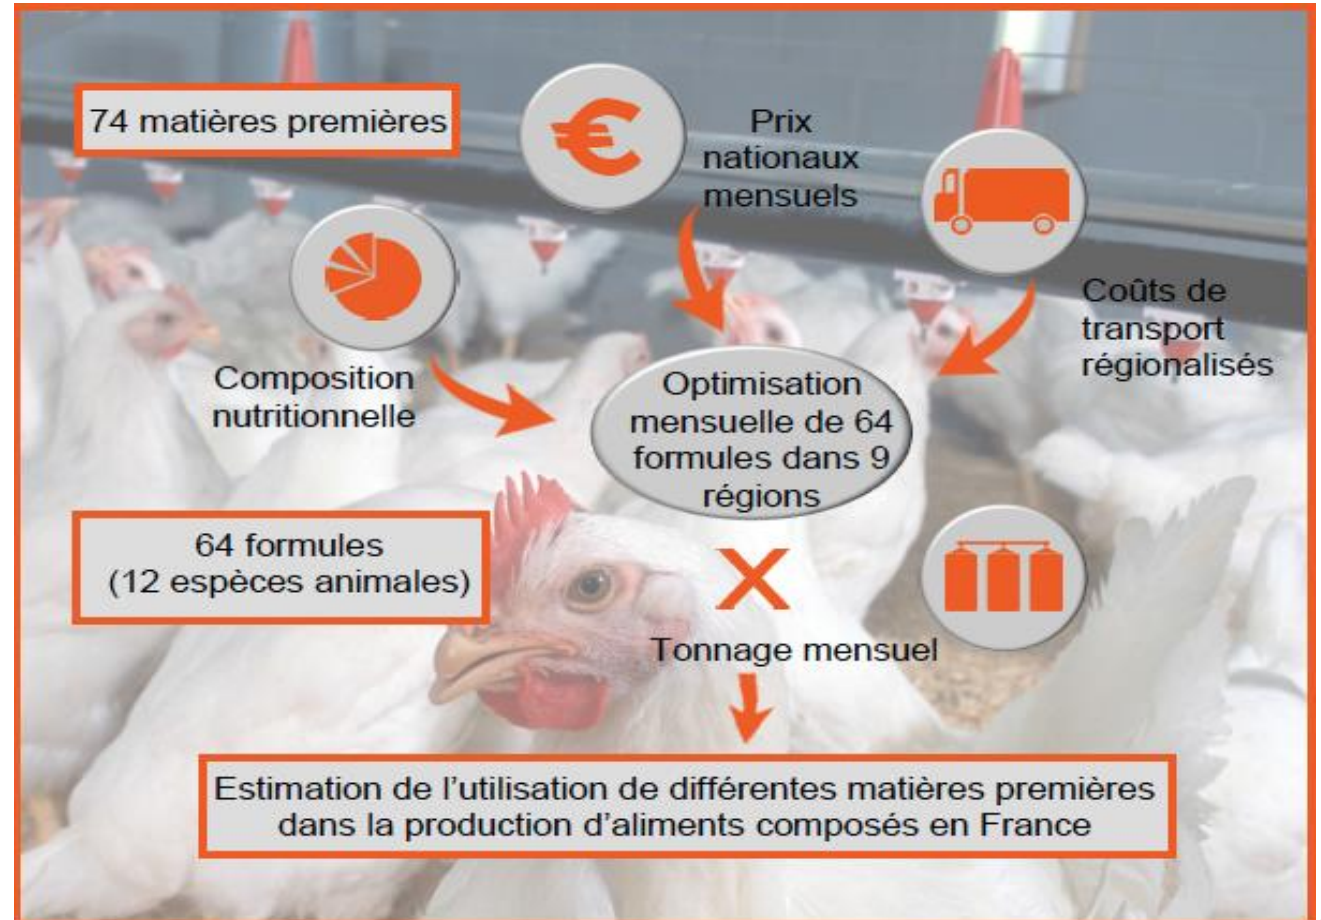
74 matières premières

€

Prix nationaux mensuels

Composition nutritionnelle

Coûts de transport régionalisés

Optimisation mensuelle de 64 formules dans 9 régions

64 formules (12 espèces animales)

X

Tonnage mensuel

Estimation de l'utilisation de différentes matières premières dans la production d'aliments composés en France